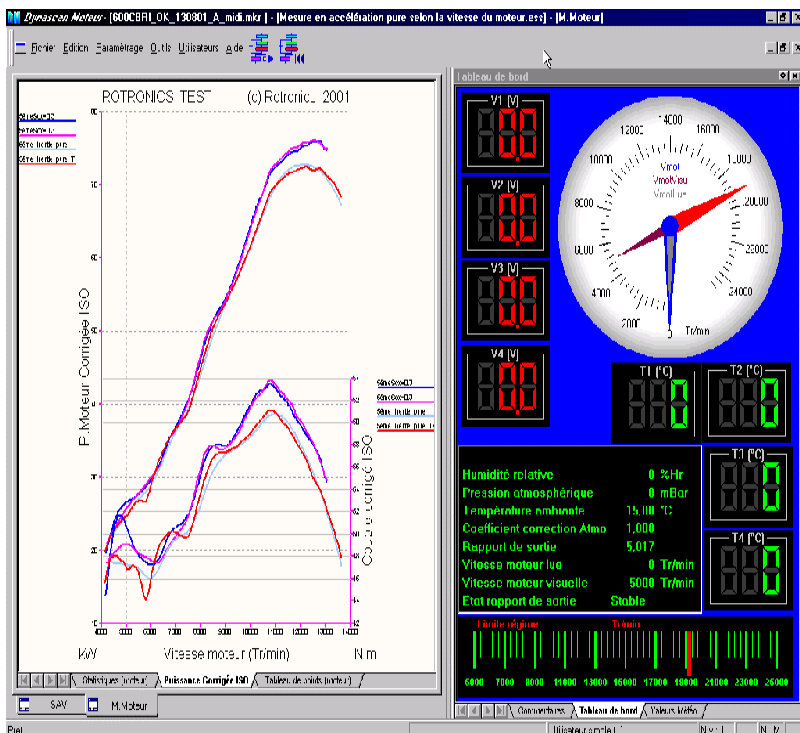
Dynascan Moteur - [600CBRI_OK_130801_A_midi.mkr] - [Mesure en accélération pure selon la vitesse du moteur.ess] - [M.Moteur]

Fichier Edition Paramétrage Outils Utilisateurs Aide

ROTRONICS TEST (c) Rotronics 2001

P. Moteur Corrigée ISO

Couple Corrigé ISO

kW Vitesse moteur (Tr/min) N.m

Graphiques (moteur) Puissance Corrigée ISO Tableau de points (moteur)

Tableau de bord

V1 [V]
0.0
V2 [V]
0.0
V3 [V]
0.0
V4 [V]
0.0

14000 12000 16000 10000 18000 8000 20000 6000 22000 4000 24000 2000 0 Tr/mn

Vmot
VmotVisu
VmotLue

T1 [°C]
0
T2 [°C]
0
T3 [°C]
0
T4 [°C]
0

Humidité relative 0 %Hr
Pression atmosphérique 0 mBar
Température ambiante 15,000 °C
Coefficient correction Atmo 1,000
Rapport de sortie 5,017
Vitesse moteur lue 0 Tr/min
Vitesse moteur visuelle 5000 Tr/min
Etat rapport de sortie Stable

Limite régime Tr/min

5000 7000 9000 11000 13000 15000 17000 19000 21000 23000 25000

Connecteurs Tableau de bord Valeurs Météo

SAV M.Moteur

Prêt Utilisateur : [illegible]